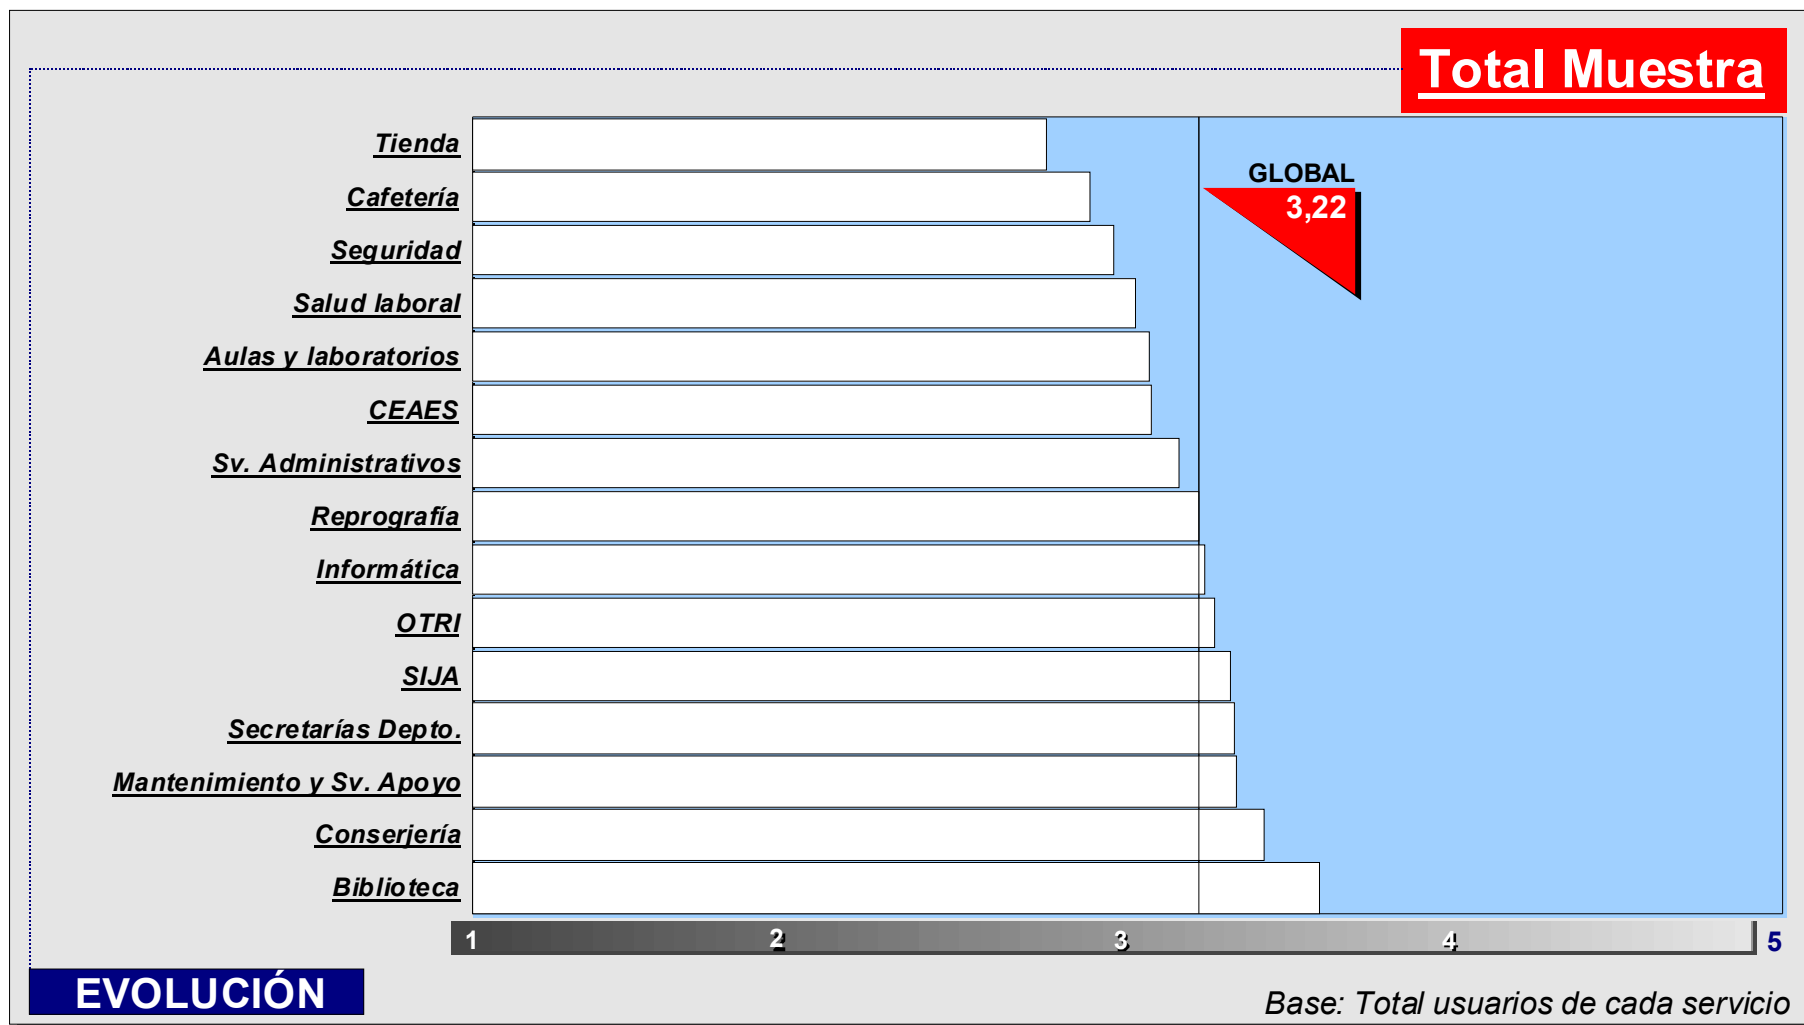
Total Muestra

GLOBAL
3,22

Tienda
Cafetería
Seguridad
Salud laboral
Aulas y laboratorios
CEAES
Sv. Administrativos
Reprografía
Informática
OTRI
SIJA
Secretarías Depto.
Mantenimiento y Sv. Apoyo
Conserjería
Biblioteca

1
2
3
4
5

EVOLUCIÓN

Base: Total usuarios de cada servicio